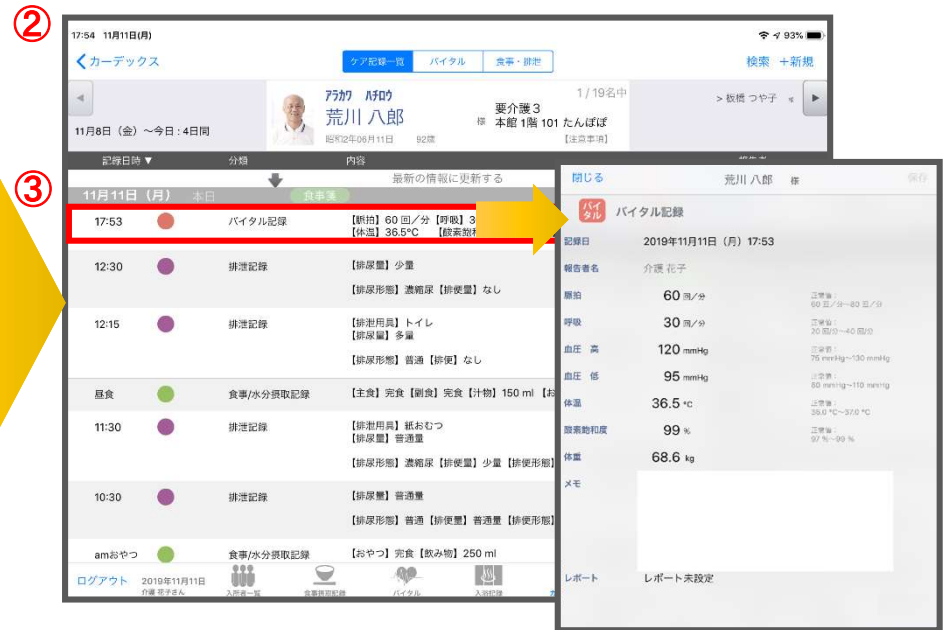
②

17:54 11月11日(月)

93%

カーデックス

ケア記録一覧 バイタル 食事・排泄

検索 ＋新規

アラカワ ハチロウ
荒川 八郎 様
昭和12年06月11日 92歳

1/19名中
要介護３
本館 1階 101 たんぽぽ
【注意事項】

> 板橋 つや子

11月8日（金）〜今日：4日間

記録日時 ▼ 分類 内容

最新の情報に更新する

③

11月11日（月） 本日 食事業

| 17:53 | バイタル記録 | 【脈拍】60 回／分【呼吸】3 【体温】36.5°C 【酸素飽和 |
|---|---|---|
| 12:30 | 排泄記録 | 【排尿量】少量 【排尿形態】濃縮尿【排便量】なし |
| 12:15 | 排泄記録 | 【排泄用具】トイレ 【排尿量】多量 【排尿形態】普通【排便】なし |
| 昼食 | 食事/水分摂取記録 | 【主食】完食【副食】完食【汁物】150 ml【お |
| 11:30 | 排泄記録 | 【排泄用具】紙おむつ 【排尿量】普通量 【排尿形態】濃縮尿【排便量】少量【排便形態】 |
| 10:30 | 排泄記録 | 【排尿量】普通量 【排尿形態】普通【排便量】普通量【排便形態】 |
| amおやつ | 食事/水分摂取記録 | 【おやつ】完食【飲み物】250 ml |

ログアウト 2019年11月11日 介護 花子さん 入所者一覧 食事摂取記録 バイタル 入浴記録

閉じる 荒川 八郎 様 保存

バイタル バイタル記録

記録日 2019年11月11日（月）17:53

報告者名 介護 花子

脈拍 60 回／分 正常値：60 回／分〜80 回／分

呼吸 30 回／分 正常値：20 回/分〜40 回/分

血圧 高 120 mmHg 正常値：75 mmHg〜130 mmHg

血圧 低 95 mmHg 正常値：80 mmHg〜110 mmHg

体温 36.5 °C 正常値：35.0 °C〜37.0 °C

酸素飽和度 99 % 正常値：97 %〜99 %

体重 68.6 kg

メモ

レポート レポート未設定